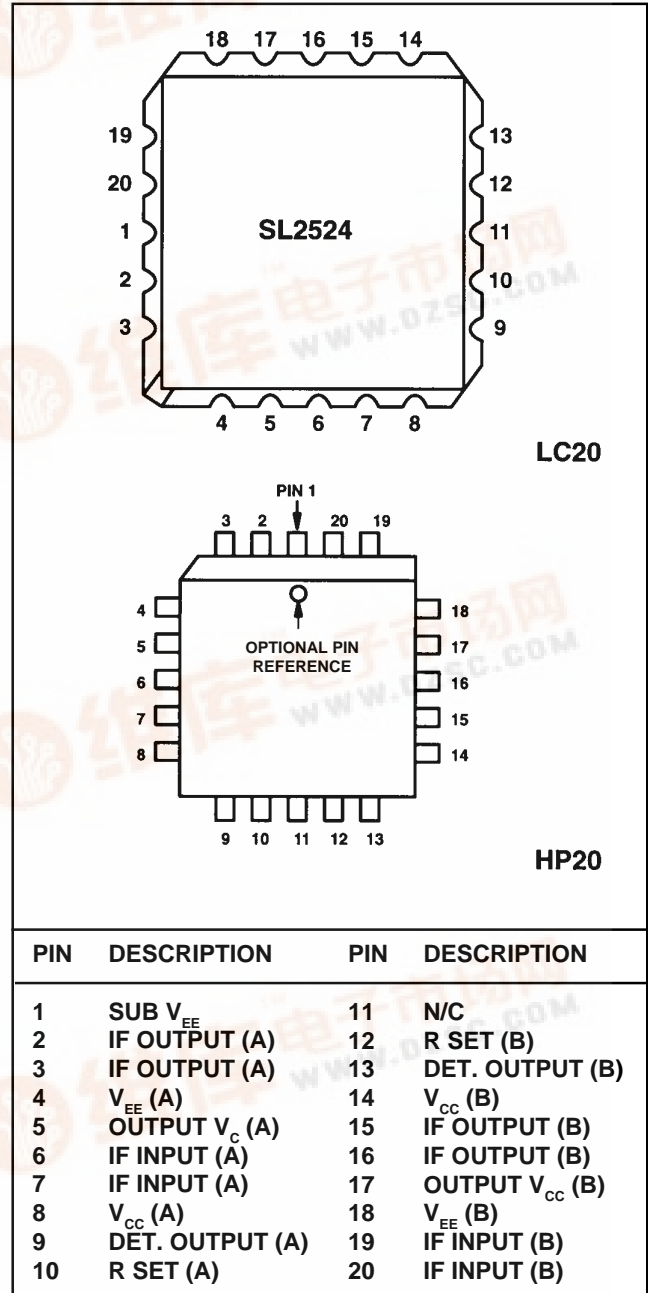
18 17 16 15 14

19
20
1
2
3

13
12
11
10
9

SL2524

4 5 6 7 8

LC20

PIN 1

3 2 20 19

4
5
6
7
8

18
17
16
15
14

OPTIONAL PIN REFERENCE

9 10 11 12 13

HP20

| PIN | DESCRIPTION | PIN | DESCRIPTION |
|---|---|---|---|
| 1 | SUB $V_{EE}$ | 11 | N/C |
| 2 | IF OUTPUT (A) | 12 | R SET (B) |
| 3 | IF OUTPUT (A) | 13 | DET. OUTPUT (B) |
| 4 | $V_{EE}$ (A) | 14 | $V_{CC}$ (B) |
| 5 | OUTPUT $V_{C}$ (A) | 15 | IF OUTPUT (B) |
| 6 | IF INPUT (A) | 16 | IF OUTPUT (B) |
| 7 | IF INPUT (A) | 17 | OUTPUT $V_{CC}$ (B) |
| 8 | $V_{CC}$ (A) | 18 | $V_{EE}$ (B) |
| 9 | DET. OUTPUT (A) | 19 | IF INPUT (B) |
| 10 | R SET (A) | 20 | IF INPUT (B) |